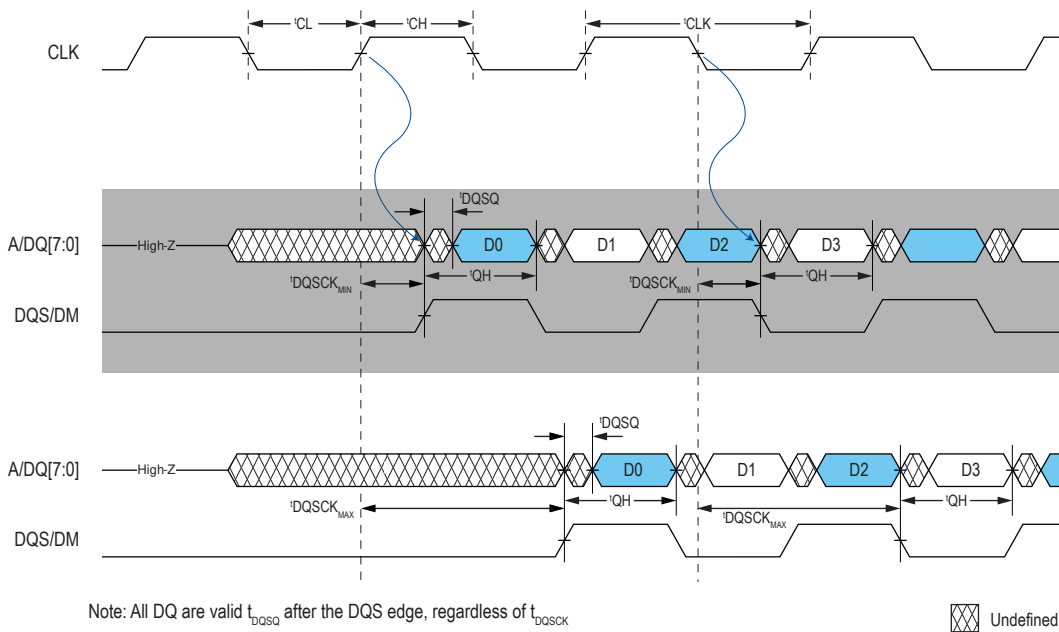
$^tCL$ $^tCH$ $^tCLK$

CLK

$^tDQSQ$

A/DQ[7:0] High-Z D0 D1 D2 D3

$^tDQSCK_{MIN}$ $^tQH$ $^tDQSCK_{MIN}$ $^tQH$

DQS/DM

$^tDQSQ$

A/DQ[7:0] High-Z D0 D1 D2 D3

$^tDQSCK_{MAX}$ $^tQH$ $^tDQSCK_{MAX}$ $^tQH$

DQS/DM

Note: All DQ are valid $t_{DQSQ}$ after the DQS edge, regardless of $t_{DQSCK}$

Undefined